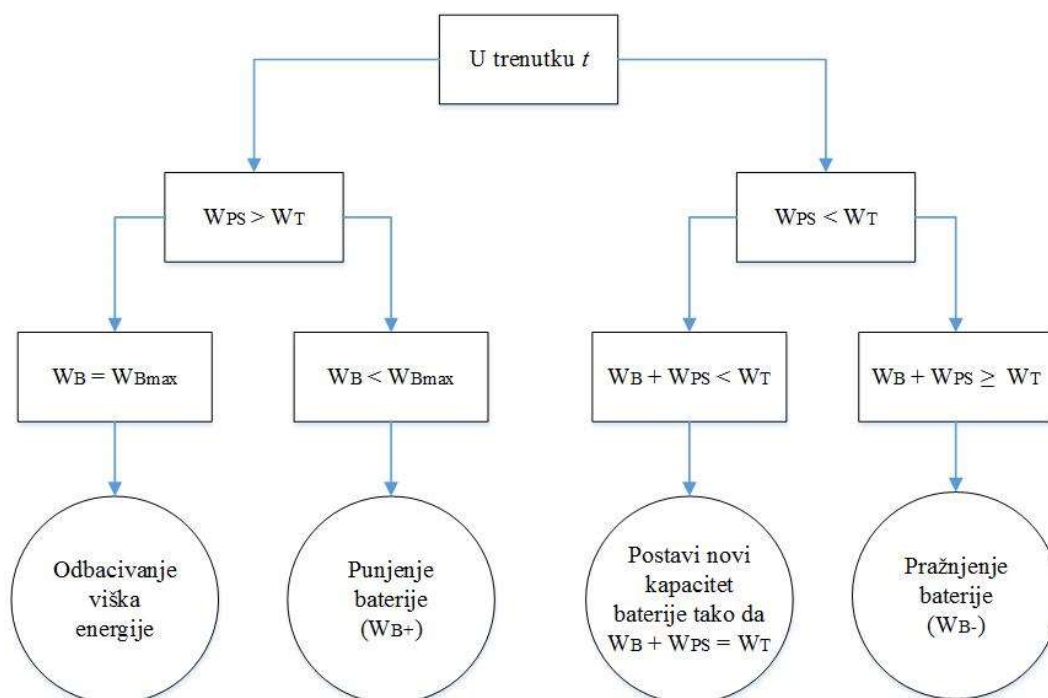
U trenutku $t$

$W_{PS} > W_T$

$W_{PS} < W_T$

$W_B = W_{Bmax}$

$W_B < W_{Bmax}$

$W_B + W_{PS} < W_T$

$W_B + W_{PS} \geq W_T$

Odbacivanje viška energije

Punjenje baterije ($W_{B+}$)

Postavi novi kapacitet baterije tako da $W_B + W_{PS} = W_T$

Pražnjenje baterije ($W_{B-}$)